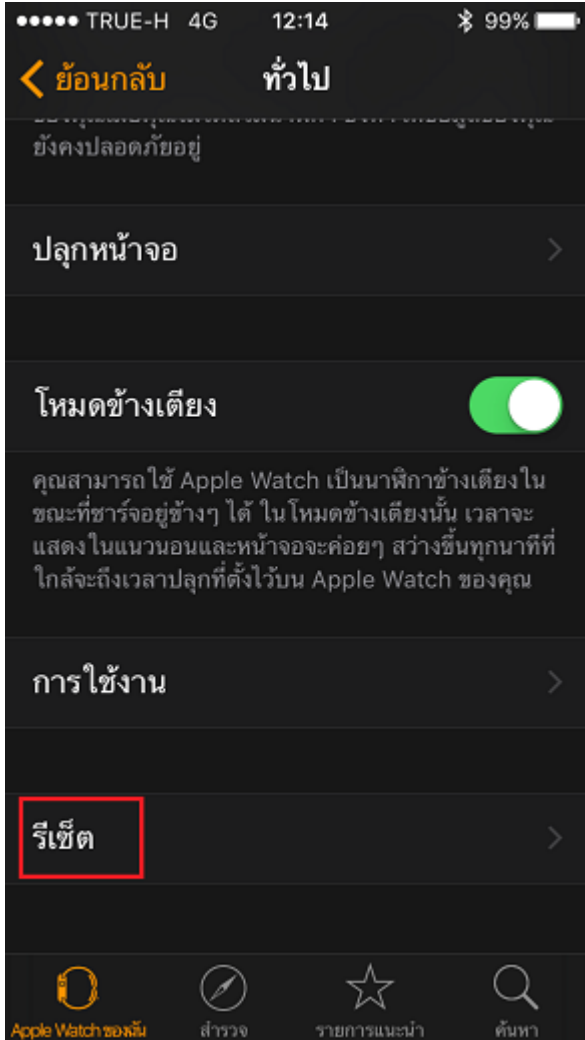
●●●●● TRUE-H 4G 12:14 99%

ย้อนกลับ ทั่วไป

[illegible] ยังคงปลอดภัยอยู่

ปลุกหน้าจอ

โหมดข้างเตียง

คุณสามารถใช้ Apple Watch เป็นนาฬิกาข้างเตียงในขณะที่ชาร์จอยู่ข้างๆ ได้ ในโหมดข้างเตียงนั้น เวลาจะแสดงในแนวนอนและหน้าจอจะค่อยๆ สว่างขึ้นทุกนาทีที่ใกล้จะถึงเวลาปลุกที่ตั้งไว้บน Apple Watch ของคุณ

การใช้งาน

รีเซ็ต

Apple Watch ของฉัน สำรวจ รายการแนะนำ ค้นหา